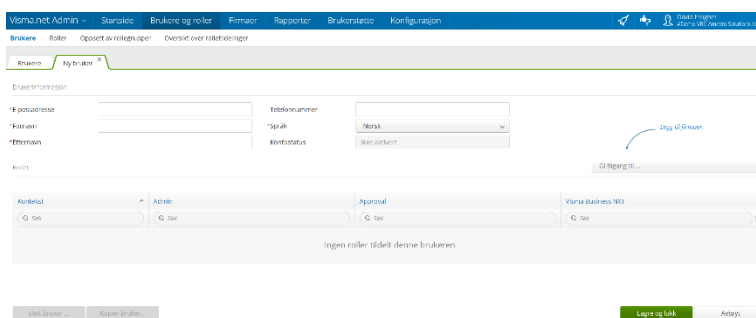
Visma.net Admin ⌄ Startside Brukere og roller Firmaer Rapporter Brukerstøtte Konfigurasjon

David Fagner
eDemo VBC Ascets Solutions

Brukere Roller Oppsett av rollegrupper Oversikt over rolletildelinger

Brukere Ny bruker ×

Brukerinformasjon

*E-postadresse
Telefonnummer
*Fornavn
*Språk Norsk
*Etternavn
Kontostatus Ikke aktivert

Legg til firmaer

Roller
Gi tilgang til...

| Kontekst | Admin | Approval | Visma Business NXT |
|---|---|---|---|
| Søk | Søk | Søk | Søk |

Ingen roller tildelt denne brukeren

Slett bruker ... Kopier bruker... Lagre og lukk Avbryt